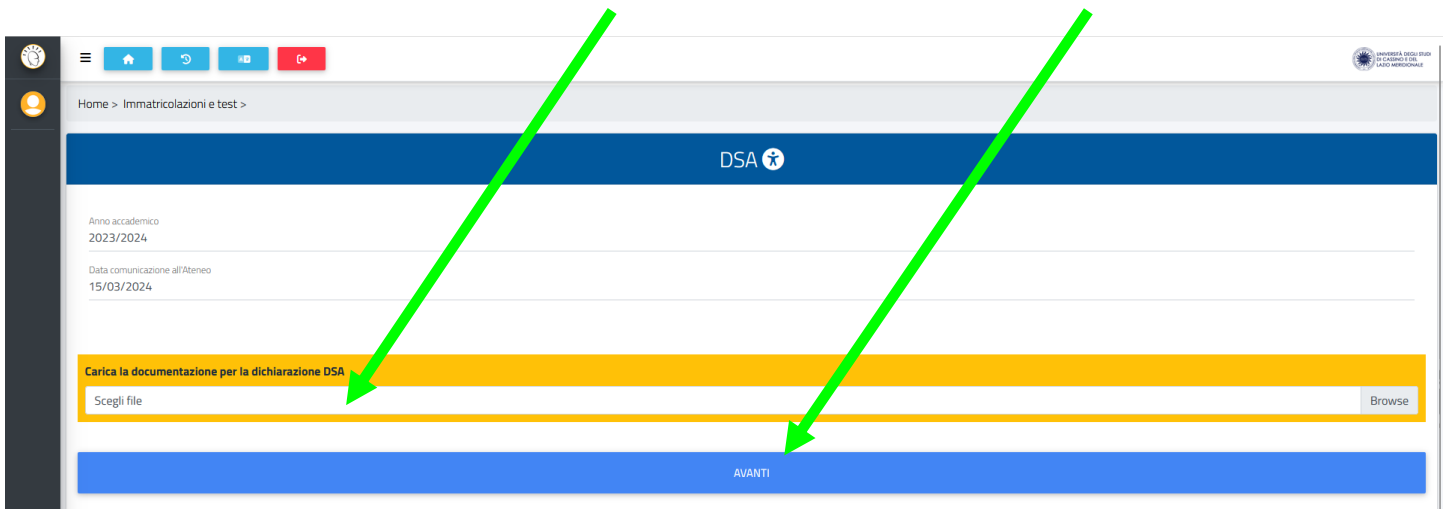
UNIVERSITÀ DEGLI STUDI DI CASSINO E DEL LAZIO MERIDIONALE

Home > Immatricolazioni e test >

DSA

Anno accademico
2023/2024

Data comunicazione all'Ateneo
15/03/2024

Carica la documentazione per la dichiarazione DSA

Scegli file
Browse

AVANTI